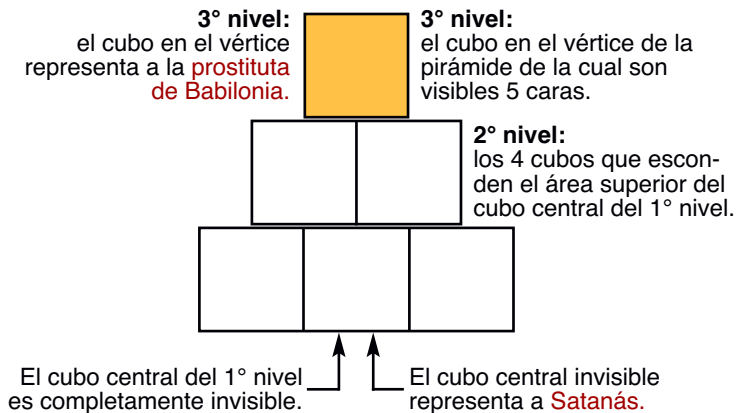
3° nivel:
el cubo en el vértice representa a la prostituta de Babilonia.

3° nivel:
el cubo en el vértice de la pirámide de la cual son visibles 5 caras.

2° nivel:
los 4 cubos que esconden el área superior del cubo central del 1° nivel.

El cubo central del 1° nivel es completamente invisible.

El cubo central invisible representa a Satanás.